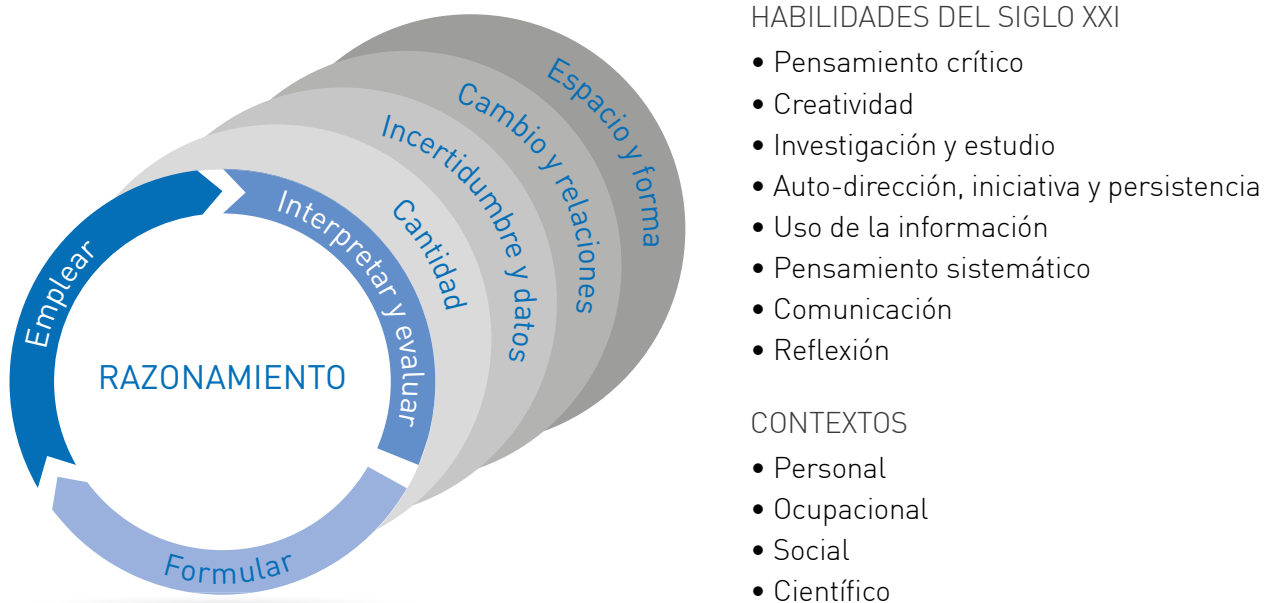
Espacio y forma

Cambio y relaciones

Incertidumbre y datos

Cantidad

Interpretar y evaluar

Emplear

RAZONAMIENTO

Formular

HABILIDADES DEL SIGLO XXI

• Pensamiento crítico
• Creatividad
• Investigación y estudio
• Auto-dirección, iniciativa y persistencia
• Uso de la información
• Pensamiento sistemático
• Comunicación
• Reflexión

CONTEXTOS

• Personal
• Ocupacional
• Social
• Científico